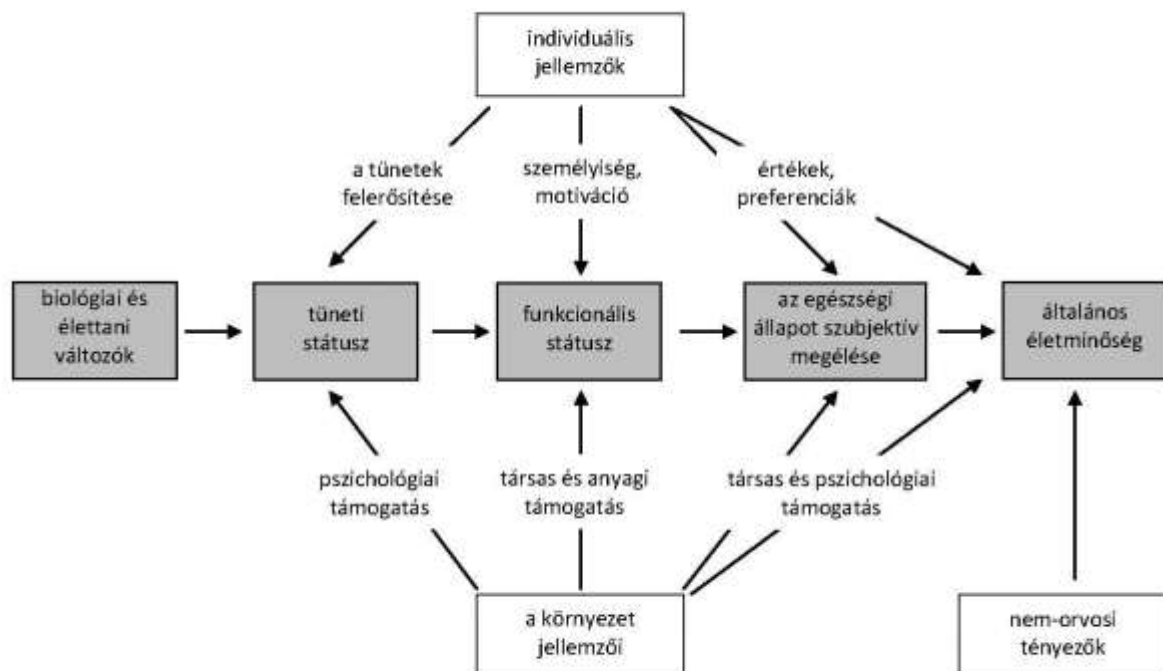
individuális jellemzők

a tünetek felerősítése

személyiség, motiváció

értékek, preferenciák

biológiai és élettani változók

tüneti státusz

funkcionális státusz

az egészségi állapot szubjektív megélése

általános életminőség

pszichológiai támogatás

társas és anyagi támogatás

társas és pszichológiai támogatás

a környezet jellemzői

nem-orvosi tényezők